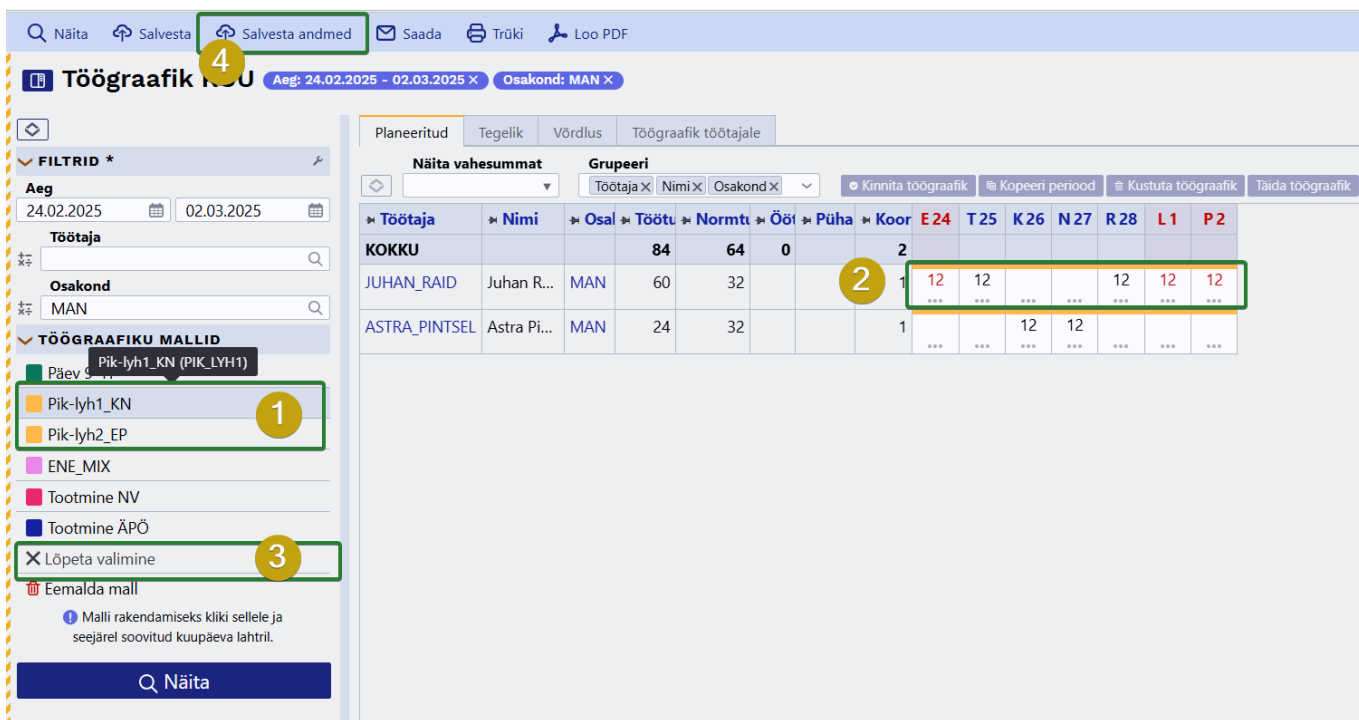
Näita Salvesta Salvesta andmed Saada Trüki Loo PDF

4

Töögraafik KOU Aeg: 24.02.2025 - 02.03.2025 × Osakond: MAN ×

FILTRID *

Aeg

24.02.2025 02.03.2025

Töötaja

Osakond

MAN

TÖÖGRAAFIKU MALLID

Päev 9-17

Pik-lyh1_KN (PIK_LYH1)

Pik-lyh1_KN

1

Pik-lyh2_EP

ENE_MIX

Tootmine NV

Tootmine ÄPÖ

Lõpeta valimine

3

Eemalda mall

Malli rakendamiseks kliki sellele ja seejärel soovitud kuupäeva lahtril.

Näita

Planeeritud Tegelik Võrdlus Töögraafik töötajale

Näita vahesummat

Grupeeri

Töötaja × Nimi × Osakond ×

Kinnita töögraafik Kopeeri periood Kustuta töögraafik Täida töögraafik

| Töötaja | Nimi | Osal | Töötu | Normtu | Ööt | Püha | Koor | E 24 | T 25 | K 26 | N 27 | R 28 | L 1 | P 2 |
|---|---|---|---|---|---|---|---|---|---|---|---|---|---|---|
| KOKKU | | | 84 | 64 | 0 | | 2 | | | | | | | |
| JUHAN_RAID | Juhan R... | MAN | 60 | 32 | | | 1 | 12 | 12 | | | 12 | 12 | 12 |
| ASTRA_PINTSEL | Astra Pi... | MAN | 24 | 32 | | | 1 | | | 12 | 12 | | | |

2